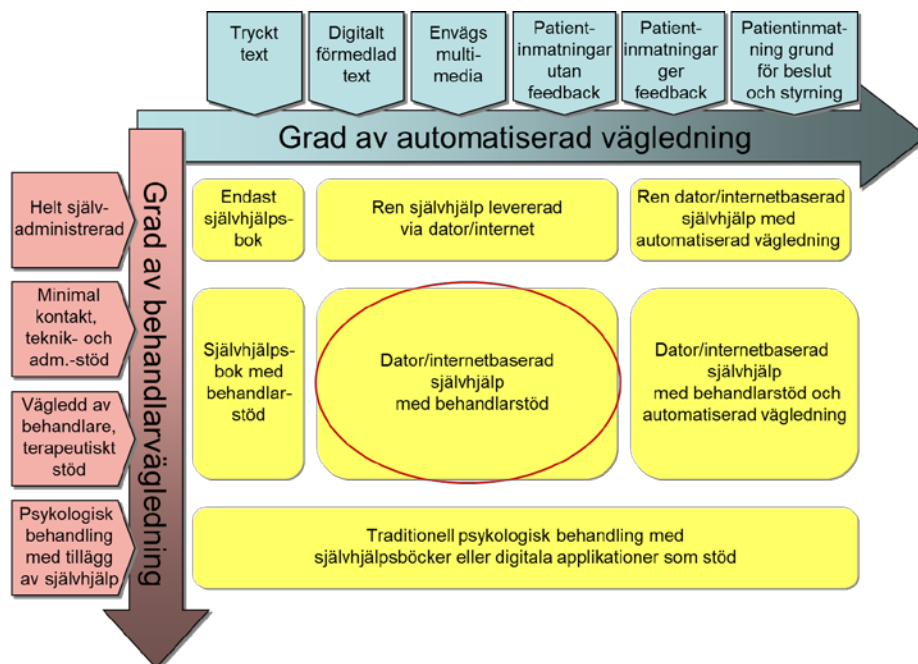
Tryckt text

Digitalt förmedlad text

Envägs multimedia

Patientinmatningar utan feedback

Patientinmatningar ger feedback

Patientinmatning grund för beslut och styrning

Grad av automatiserad vägledning

Grad av behandlarvägledning

Helt självadministrerad

Minimal kontakt, teknik- och adm.-stöd

Vägledd av behandlare, terapeutiskt stöd

Psykologisk behandling med tillägg av självhjälp

Endast självhjälpsbok

Ren självhjälp levererad via dator/internet

Ren dator/internetbaserad självhjälp med automatiserad vägledning

Självhjälpsbok med behandlarstöd

Dator/internetbaserad självhjälp med behandlarstöd

Dator/internetbaserad självhjälp med behandlarstöd och automatiserad vägledning

Traditionell psykologisk behandling med självhjälpsböcker eller digitala applikationer som stöd